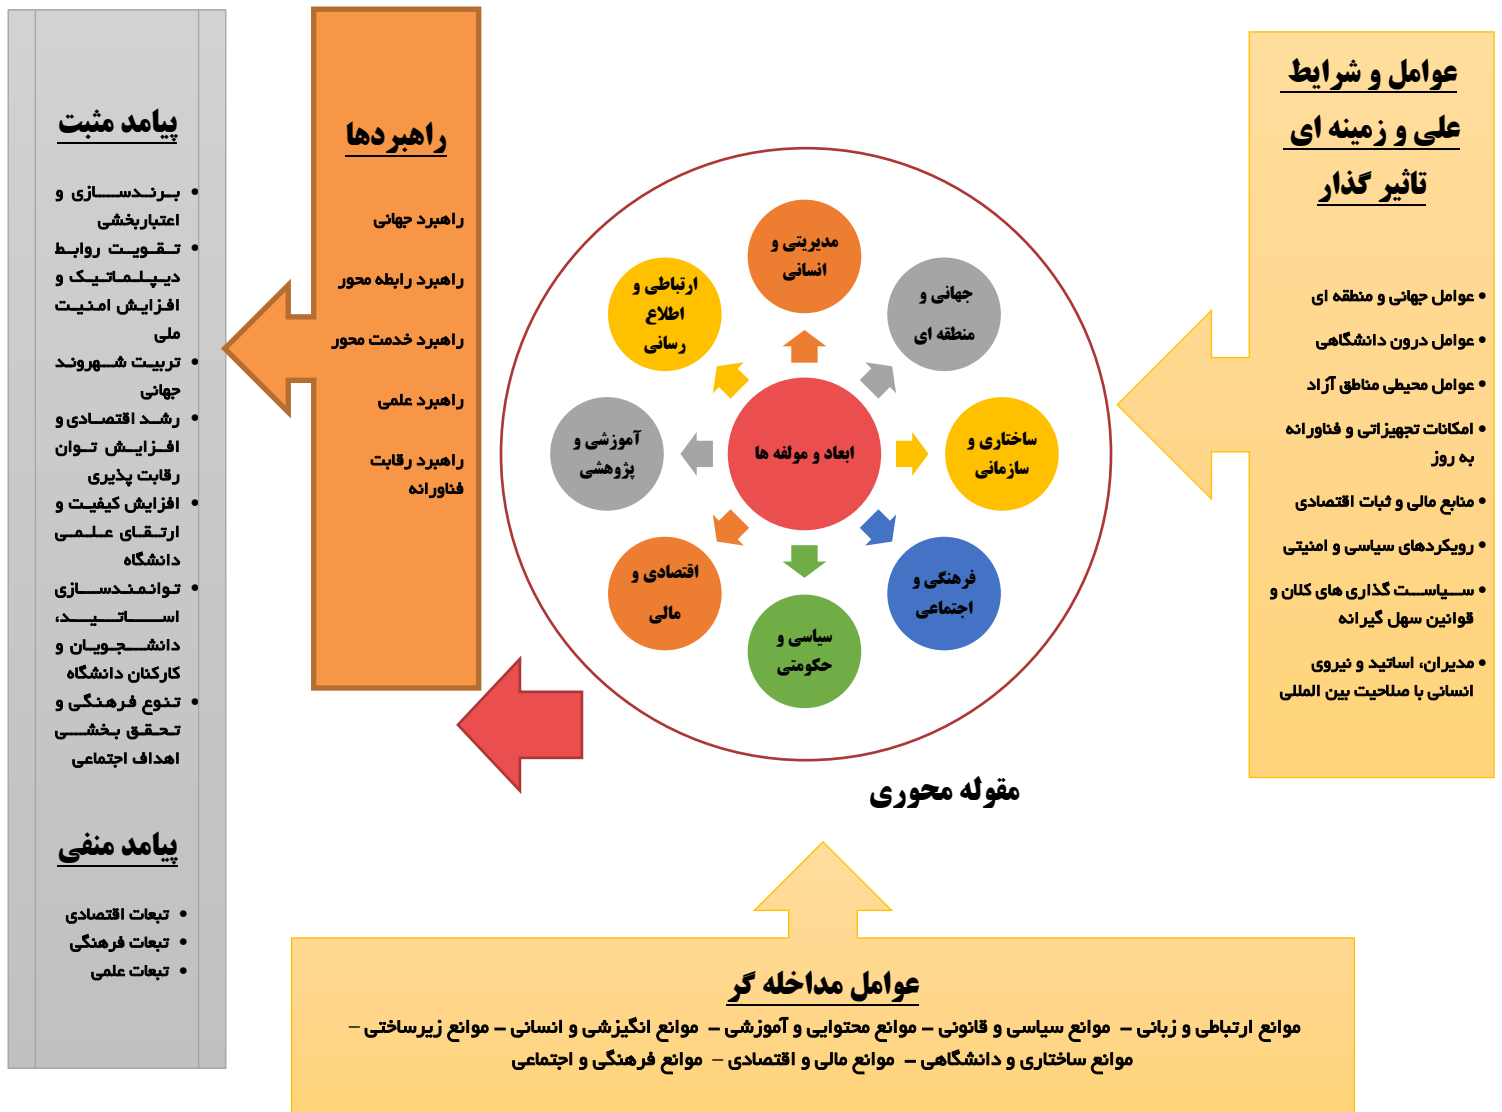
عوامل و شرایط علی و زمینه ای تاثیر گذار

• عوامل جهانی و منطقه ای
• عوامل درون دانشگاهی
• عوامل محیطی مناطق آزاد
• امکانات تجهیزاتی و فناورانه به روز
• منابع مالی و ثبات اقتصادی
• رویکردهای سیاسی و امنیتی
• سیاست گذاری های کلان و قوانین سهل گیرانه
• مدیران، اساتید و نیروی انسانی با صلاحیت بین المللی

مدیریتی و انسانی

جهانی و منطقه ای

ساختاری و سازمانی

فرهنگی و اجتماعی

سیاسی و حکومتی

اقتصادی و مالی

آموزشی و پژوهشی

ارتباطی و اطلاع رسانی

ابعاد و مولفه ها

مقوله محوری

راهبردها

راهبرد جهانی

راهبرد رابطه محور

راهبرد خدمت محور

راهبرد علمی

راهبرد رقابت فناورانه

پیامد مثبت

• برندسازی و اعتباربخشی
• تقویت روابط دیپلماتیک و افزایش امنیت ملی
• تربیت شهروند جهانی
• رشد اقتصادی و افزایش توان رقابت پذیری
• افزایش کیفیت و ارتقای علمی دانشگاه
• توانمندسازی اساتید، دانشجویان و کارکنان دانشگاه
• تنوع فرهنگی و تحقق بخشی اهداف اجتماعی

پیامد منفی

• تبعات اقتصادی
• تبعات فرهنگی
• تبعات علمی

عوامل مداخله گر

موانع ارتباطی و زبانی – موانع سیاسی و قانونی – موانع محتوایی و آموزشی – موانع انگیزشی و انسانی – موانع زیرساختی – موانع ساختاری و دانشگاهی – موانع مالی و اقتصادی – موانع فرهنگی و اجتماعی